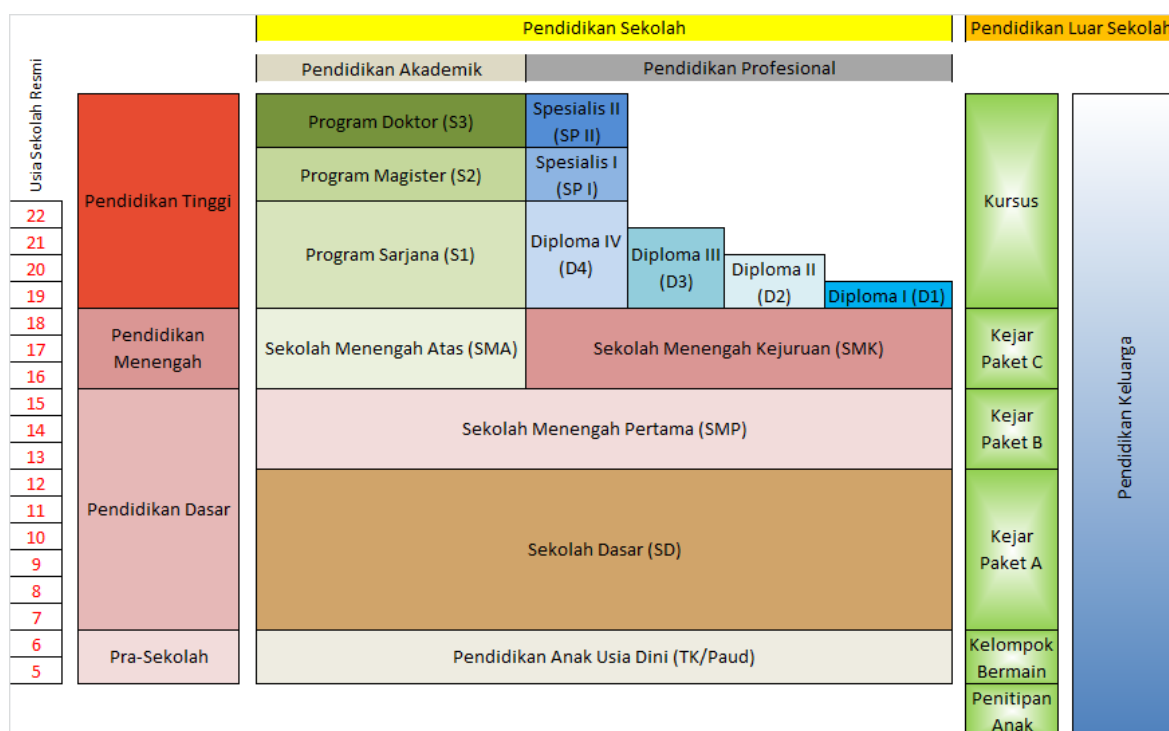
Pendidikan Sekolah

Pendidikan Luar Sekolah

Pendidikan Akademik

Pendidikan Profesional

Usia Sekolah Resmi

| Usia | Jenjang | Pendidikan Sekolah | Pendidikan Luar Sekolah |
|---|---|---|---|
| 22, 21, 20, 19 | Pendidikan Tinggi | Program Doktor (S3); Spesialis II (SP II); Program Magister (S2); Spesialis I (SP I); Program Sarjana (S1); Diploma IV (D4); Diploma III (D3); Diploma II (D2); Diploma I (D1) | Kursus |
| 18, 17, 16 | Pendidikan Menengah | Sekolah Menengah Atas (SMA); Sekolah Menengah Kejuruan (SMK) | Kejar Paket C |
| 15, 14, 13 | Pendidikan Dasar | Sekolah Menengah Pertama (SMP) | Kejar Paket B |
| 12, 11, 10, 9, 8, 7 | Pendidikan Dasar | Sekolah Dasar (SD) | Kejar Paket A |
| 6, 5 | Pra-Sekolah | Pendidikan Anak Usia Dini (TK/Paud) | Kelompok Bermain; Penitipan Anak |

Pendidikan Keluarga